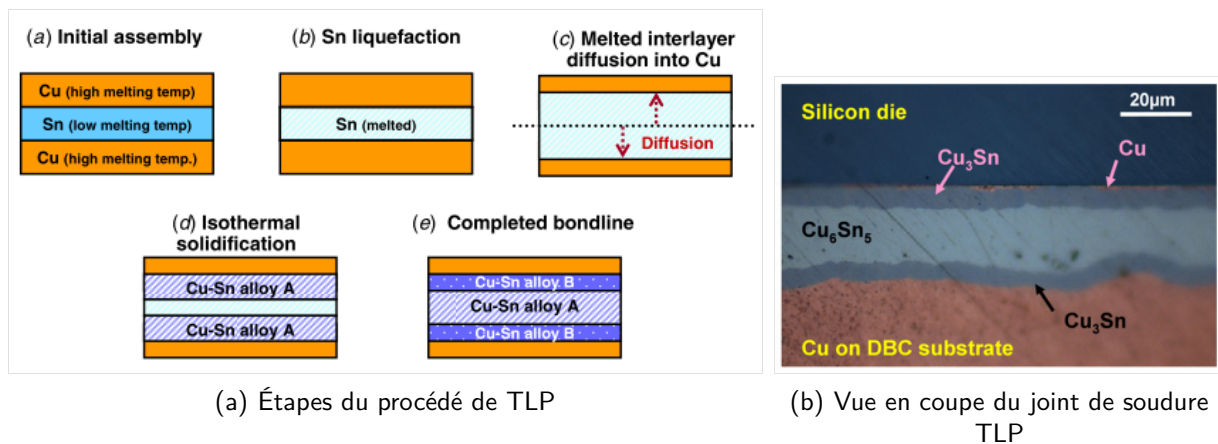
(a) Initial assembly

Cu (high melting temp)
Sn (low melting temp)
Cu (high melting temp.)

(b) Sn liquefaction

Sn (melted)

(c) Melted interlayer diffusion into Cu

Diffusion

(d) Isothermal solidification

Cu-Sn alloy A
Cu-Sn alloy A

(e) Completed bondline

Cu-Sn alloy B
Cu-Sn alloy A
Cu-Sn alloy B

Silicon die
20μm
$Cu_3Sn$
Cu
$Cu_6Sn_5$
$Cu_3Sn$
Cu on DBC substrate

(a) Étapes du procédé de TLP

(b) Vue en coupe du joint de soudure TLP